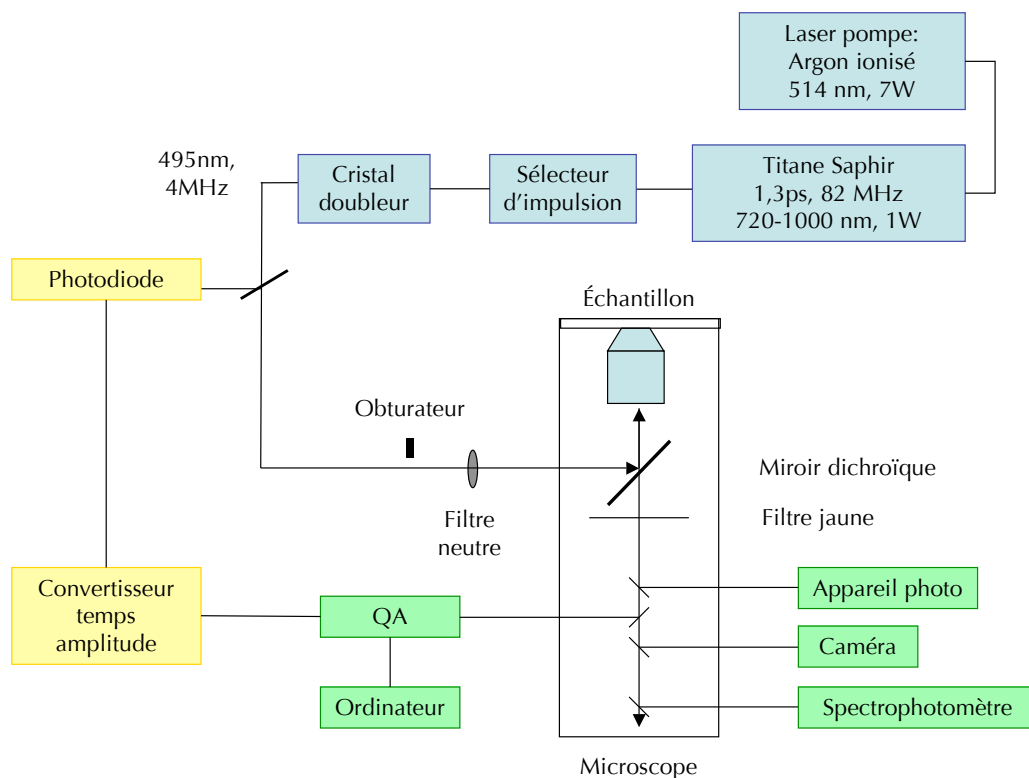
Laser pompe:
Argon ionisé
514 nm, 7W

495nm,
4MHz

Cristal doubleur

Sélecteur d'impulsion

Titane Saphir
1,3ps, 82 MHz
720-1000 nm, 1W

Photodiode

Échantillon

Obturateur

Miroir dichroïque

Filtre neutre

Filtre jaune

Convertisseur temps amplitude

QA

Appareil photo

Caméra

Ordinateur

Spectrophotomètre

Microscope